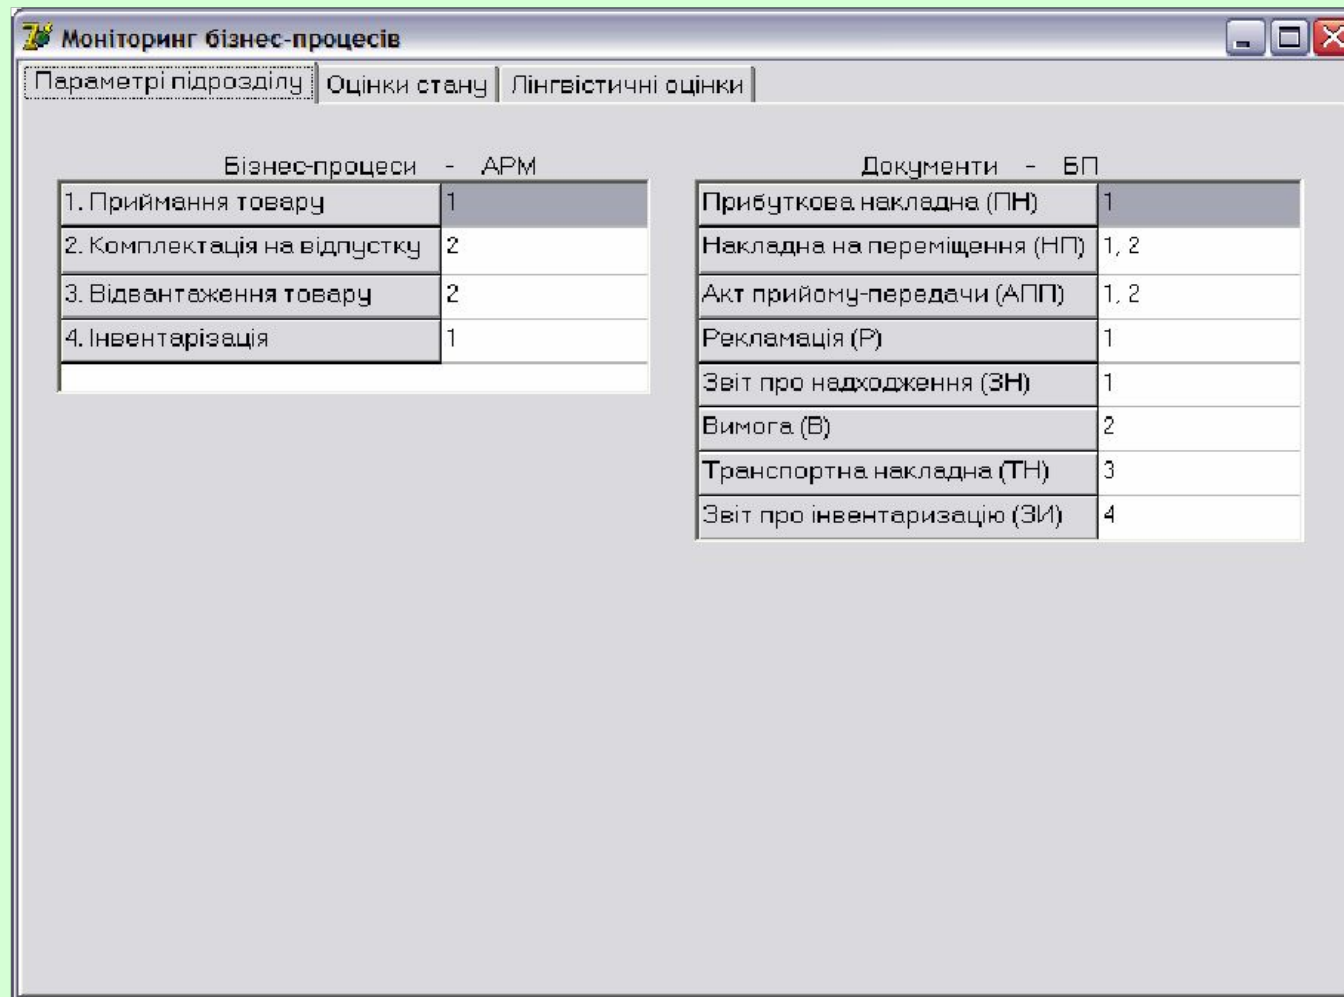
Моніторинг бізнес-процесів

Параметрі підрозділу | Оцінки стану | Лінгвістичні оцінки

Бізнес-процеси - АРМ

| 1. Приймання товару | 1 |
|---|---|
| 2. Комплектація на відпустку | 2 |
| 3. Відвантаження товару | 2 |
| 4. Інвентарізація | 1 |

Документи - БП

| Прибуткова накладна (ПН) | 1 |
|---|---|
| Накладна на переміщення (НП) | 1, 2 |
| Акт прийому-передачи (АПП) | 1, 2 |
| Рекламація (Р) | 1 |
| Звіт про надходження (ЗН) | 1 |
| Вимога (В) | 2 |
| Транспортна накладна (ТН) | 3 |
| Звіт про інвентаризацію (ЗИ) | 4 |